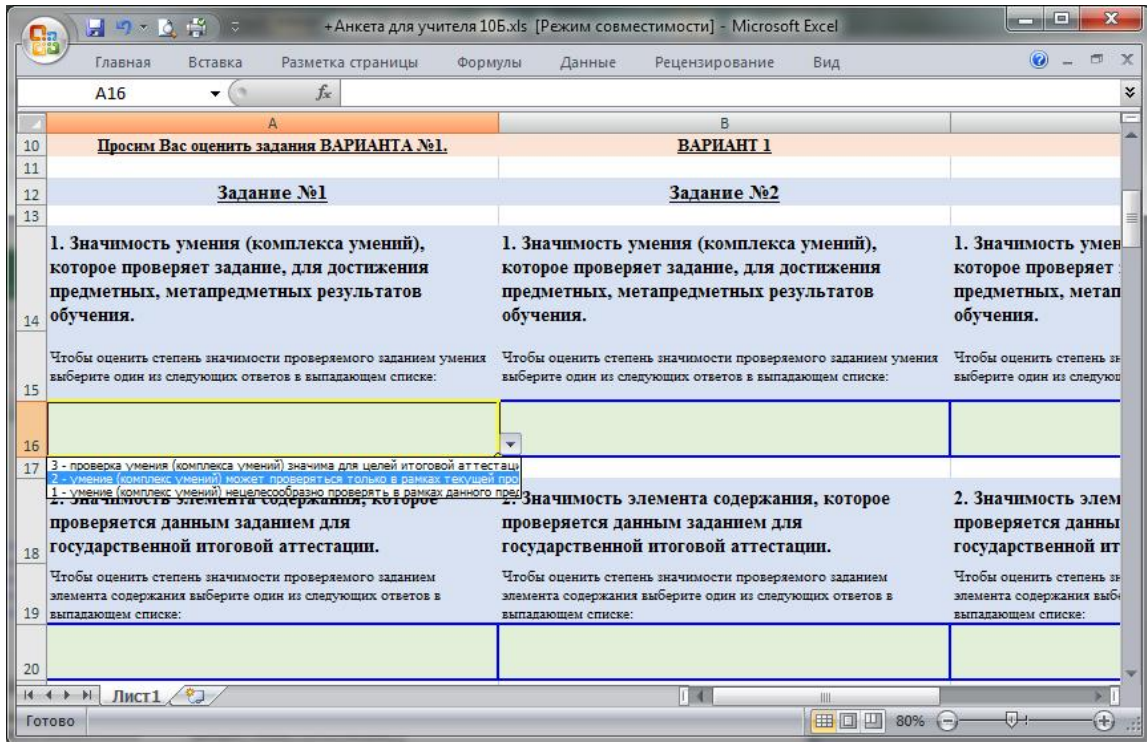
+Анкета для учителя 10Б.xls [Режим совместимости] - Microsoft Excel

Главная Вставка Разметка страницы Формулы Данные Рецензирование Вид

A16 $f_x$

| | A | B | |
|---|---|---|---|
| 10 | Просим Вас оценить задания ВАРИАНТА №1. | ВАРИАНТ 1 | |
| 11 | | | |
| 12 | Задание №1 | Задание №2 | |
| 13 | | | |
| 14 | 1. Значимость умения (комплекса умений), которое проверяет задание, для достижения предметных, метапредметных результатов обучения. | 1. Значимость умения (комплекса умений), которое проверяет задание, для достижения предметных, метапредметных результатов обучения. | 1. Значимость умен которое проверяет предметных, метап обучения. |
| 15 | Чтобы оценить степень значимости проверяемого заданием умения выберите один из следующих ответов в выпадающем списке: | Чтобы оценить степень значимости проверяемого заданием умения выберите один из следующих ответов в выпадающем списке: | Чтобы оценить степень зн выберите один из следую |
| 16 | | | |
| 17 | | | |
| 18 | 2. Значимость элемента содержания, которое проверяется данным заданием для государственной итоговой аттестации. | 2. Значимость элемента содержания, которое проверяется данным заданием для государственной итоговой аттестации. | 2. Значимость элем проверяется данны государственной ит |
| 19 | Чтобы оценить степень значимости проверяемого заданием элемента содержания выберите один из следующих ответов в выпадающем списке: | Чтобы оценить степень значимости проверяемого заданием элемента содержания выберите один из следующих ответов в выпадающем списке: | Чтобы оценить степень зн элемента содержания выбе выпадающем списке: |
| 20 | | | |

3 - проверка умения (комплекса умений) значима для целей итоговой аттестаци
2 - умение (комплекс умений) может проверяться только в рамках текущей про
1 - умение (комплекс умений) нецелесообразно проверять в рамках данного пред

Лист1

Готово 80%